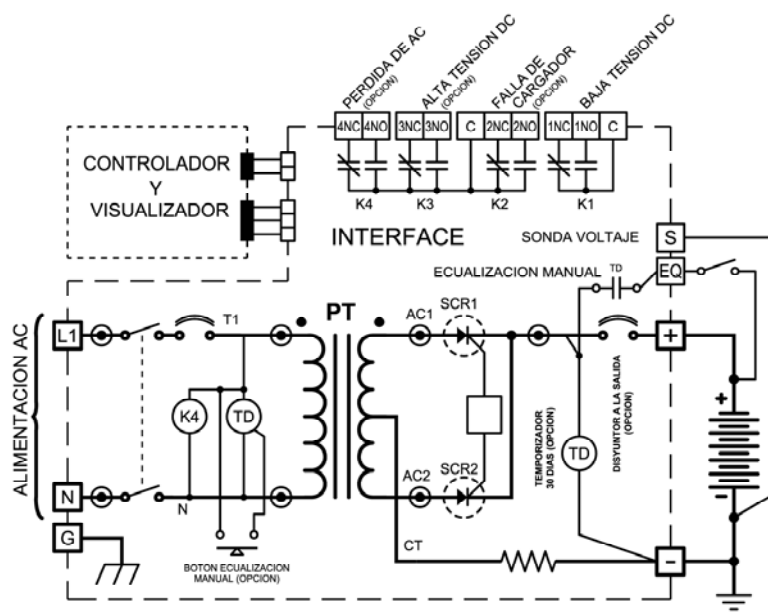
PERDIDA DE AC (OPCION)
ALTA TENSION DC (OPCION)
FALLA DE CARGADOR (OPCION)
BAJA TENSION DC

4NC 4NO
3NC 3NO
C 2NC 2NO
1NC 1NO C

CONTROLADOR Y VISUALIZADOR

K4 K3 K2 K1

INTERFACE

SONDA VOLTAJE
S

ECUALIZACION MANUAL
TD
EQ

ALIMENTACION AC
L1
T1
PT
AC1
SCR1
+
K4
TD
TEMPORIZADOR 30 DIAS (OPCION)
TD
DISYUNTOR A LA SALIDA (OPCION)
+
N
N
AC2
SCR2
G
CT
BOTON ECUALIZACION MANUAL (OPCION)
-